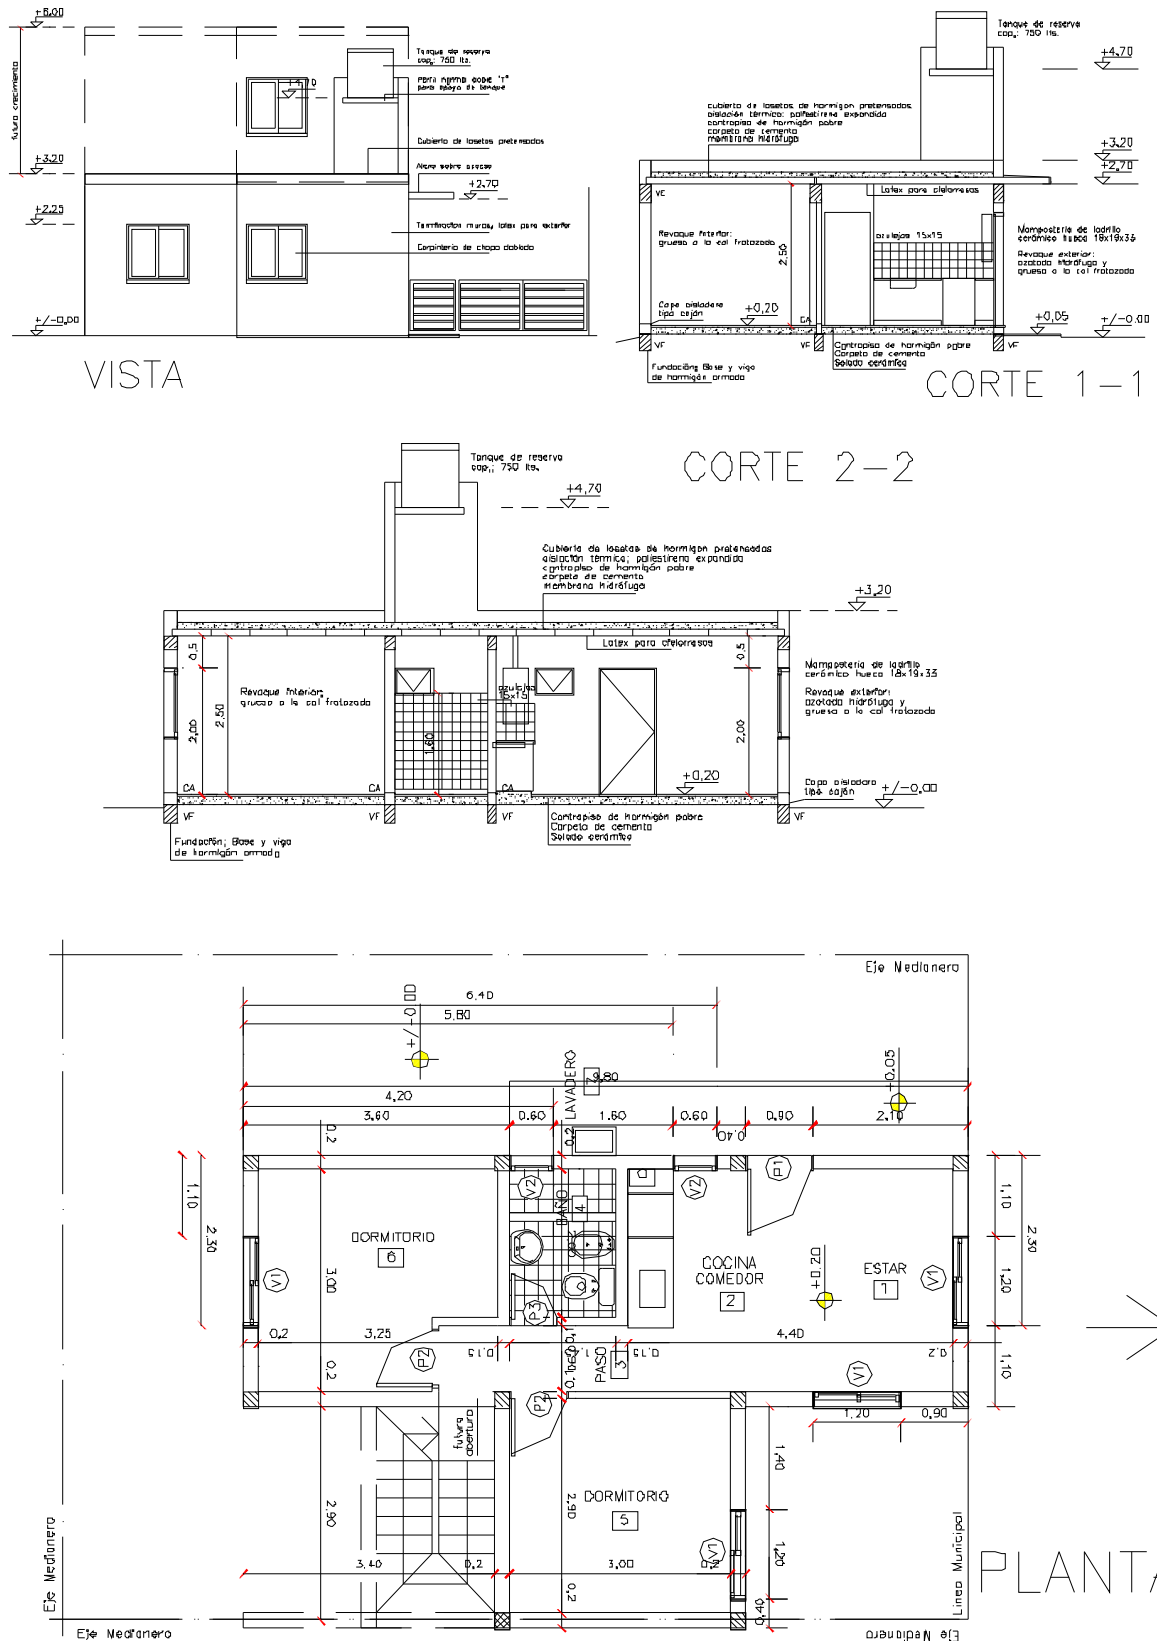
+6,00
futuro crecimiento
+3,20
+2,25
+/-0,00
Tanque de reserva cap.: 750 lts.
Perfil normal doble "T" para apoyo de tanque
+4,70
Cubierta de losetas pretensadas
Nicho sobre acceso
+2,70
Terminación muros: latex para exterior
Carpintería de chapa doblada
VISTA

Tanque de reserva cap.: 750 lts.
+4,70
cubierta de losetas de hormigon pretensados aislación térmica: poliestireno expandido contrapiso de hormigon pobre carpeta de cemento membrana hidrófuga
+3,20
+2,70
VF
Latex para cielorrasos
Revoque interior: grueso a la cal fratazado
2,50
azulejos 15x15
Mampostería de ladrillo cerámico hueco 18x19x33
Revoque exterior: azotado hidrófugo y grueso a la cal fratazado
Capa aisladora tipo cajón
+0,20
CA
+0,05
+/-0,00
VF
VF
VF
Contrapiso de hormigón pobre Carpeta de cemento Solado cerámico
Fundación: Base y viga de hormigón armado
CORTE 1-1

Tanque de reserva cap.: 750 lts.
CORTE 2-2
+4,70
Cubierta de losetas de hormigon pretensados aislación térmica: poliestireno expandido contrapiso de hormigón pobre carpeta de cemento membrana hidrófuga
+3,20
Latex para cielorrasos
0,5
0,5
Revoque interior: grueso a la cal fratazado
2,00
2,50
1,60
azulejos 15x15
2,00
Mampostería de ladrillo cerámico hueco 18x19x33
Revoque exterior: azotado hidrófugo y grueso a la cal fratazado
+0,20
Capa aisladora tipo cajón
+/-0,00
CA
CA
CA
VF
VF
VF
VF
Contrapiso de hormigón pobre Carpeta de cemento Solado cerámico
Fundación: Base y viga de hormigón armado

Eje Medianero
6,40
+/-0,00
5,80
LAVADERO
7
0,80
+0,05
4,20
3,60
0,60
1,60
0,60
0,90
2,10
0,2
0,2
0,40
1,10
2,30
V2
V2
P1
BAÑO
4
DORMITORIO
6
COCINA COMEDOR
2
+0,20
ESTAR
1
V1
V1
3,00
P3
1,10
2,30
1,20
0,2
3,25
4,40
P2
0,15
0,2
PASO
3
0,15
0,2
1,10
V1
P2
0,90
1,20
0,90
futura abertura
1,40
2,90
2,90
DORMITORIO
5
V1
1,20
3,40
0,2
3,00
0,2
0,40
Línea Municipal
PLANTA
Eje Medianero
Eje Medianero
Eje Medianero